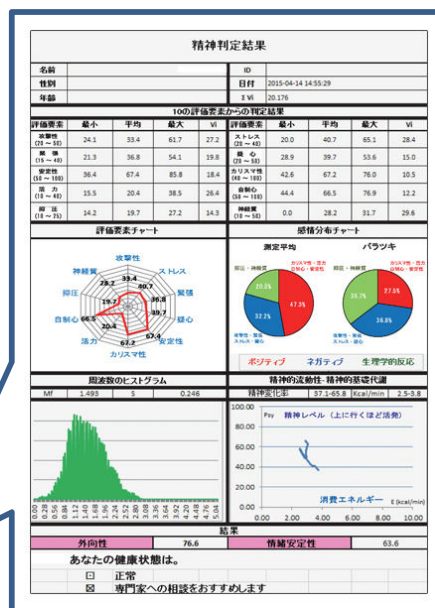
精神判定結果

| 名前 | | ID | |
|---|---|---|---|
| 性別 | | 日付 | 2015-04-14 14:55:29 |
| 年齢 | | Σ Vi | 20.176 |

10の評価要素からの判定結果

| 評価要素 | 最小 | 平均 | 最大 | Vi | 評価要素 | 最小 | 平均 | 最大 | Vi |
|---|---|---|---|---|---|---|---|---|---|
| 攻撃性 (20 ~ 50) | 24.1 | 33.4 | 61.7 | 27.2 | ストレス (20 ~ 40) | 20.0 | 40.7 | 65.1 | 28.4 |
| 緊張 (15 ~ 40) | 21.3 | 36.8 | 54.1 | 19.8 | 疑心 (20 ~ 50) | 28.9 | 39.7 | 53.6 | 15.0 |
| 安定性 (50 ~ 100) | 36.4 | 67.4 | 85.8 | 18.4 | カリスマ性 (40 ~ 100) | 42.6 | 67.2 | 76.0 | 10.5 |
| 活力 (10 ~ 40) | 15.5 | 20.4 | 38.5 | 26.4 | 自制心 (50 ~ 100) | 44.4 | 66.5 | 76.9 | 12.2 |
| 抑圧 (10 ~ 25) | 14.2 | 19.7 | 27.2 | 14.3 | 神経質 (10 ~ 50) | 0.0 | 28.2 | 31.7 | 29.6 |

評価要素チャート

攻撃性 ストレス 緊張 疑心 安定性 カリスマ性 活力 自制心 抑圧 神経質
33.4 40.7 36.8 39.7 67.4 67.2 20.4 66.5 19.7 28.2

感情分布チャート

測定平均 バラツキ

抑圧・神経質 カリスマ性・活力 自制心・安定性 攻撃性・緊張 ストレス・疑心
20.5% 47.3% 32.2% 35.7% 27.6% 36.6%

ポジティブ ネガティブ 生理学的反応

周波数のヒストグラム

| Mf | 1.493 | S | 0.246 |
|---|---|---|---|

精神的流動性-精神的基礎代謝

| 精神変化率 | 37.1-65.8 Kcal/min | 2.5-3.8 |
|---|---|---|

0.28 0.42 0.56 0.70 0.84 0.98 1.12 1.26 1.40 1.54 1.68 1.82 1.96 2.10 2.24 2.38 2.52 2.66 2.80 3.08 3.36 3.64 3.92 4.20 4.48 4.76 5.04

Psy 精神レベル（上に行くほど活発）
100.00 80.00 60.00 40.00 20.00 0.00
消費エネルギー E (kcal/min)
0.00 2.00 4.00 6.00 8.00 10.00

結果

| 外向性 | 76.6 | 情緒安定性 | 63.6 |
|---|---|---|---|

あなたの健康状態は。
☐ 正常
☒ 専門家への相談をおすすめします